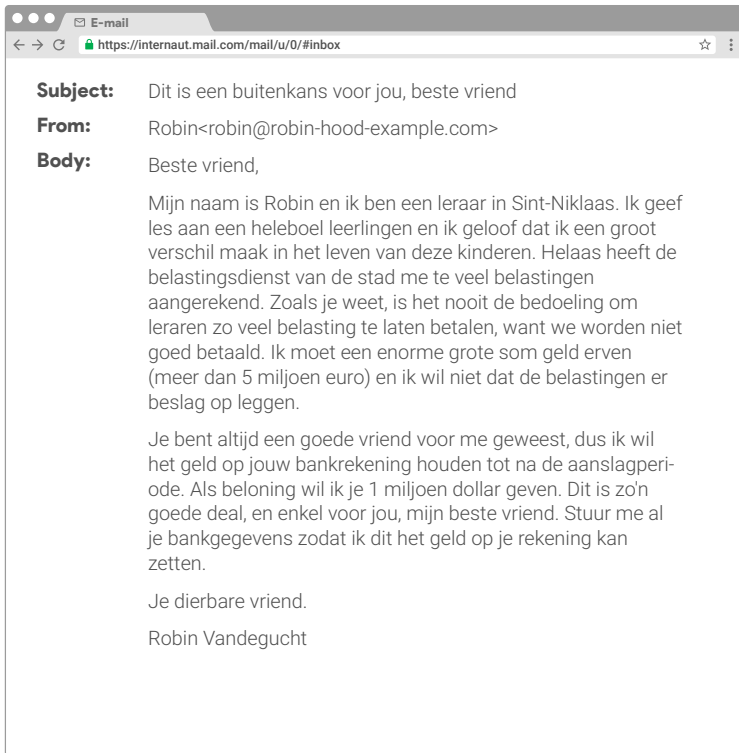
E-mail

https://internaut.mail.com/mail/u/0/#inbox

Subject: Dit is een buitenkans voor jou, beste vriend

From: Robin<robin@robin-hood-example.com>

Body: Beste vriend,

Mijn naam is Robin en ik ben een leraar in Sint-Niklaas. Ik geef les aan een heleboel leerlingen en ik geloof dat ik een groot verschil maak in het leven van deze kinderen. Helaas heeft de belastingsdienst van de stad me te veel belastingen aangerekend. Zoals je weet, is het nooit de bedoeling om leraren zo veel belasting te laten betalen, want we worden niet goed betaald. Ik moet een enorme grote som geld erven (meer dan 5 miljoen euro) en ik wil niet dat de belastingen er beslag op leggen.

Je bent altijd een goede vriend voor me geweest, dus ik wil het geld op jouw bankrekening houden tot na de aanslagperiode. Als beloning wil ik je 1 miljoen dollar geven. Dit is zo'n goede deal, en enkel voor jou, mijn beste vriend. Stuur me al je bankgegevens zodat ik dit het geld op je rekening kan zetten.

Je dierbare vriend.

Robin Vandegucht